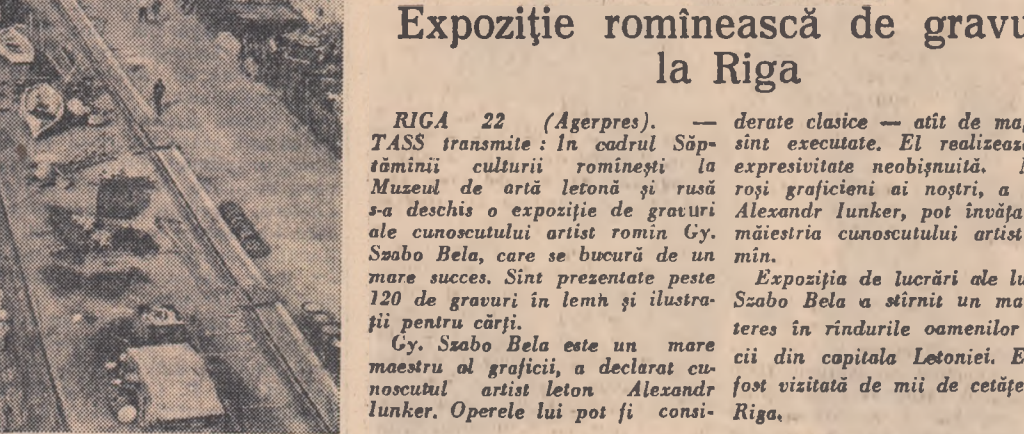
Expoziţie romînească de gravu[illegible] la Riga

RIGA 22 (Agerpres). — TASS transmite: In cadrul Săptămînii culturii romîneşti la Muzeul de artă letonă şi rusă s-a deschis o expoziţie de gravuri ale cunoscutului artist romîn Gy. Szabo Bela, care se bucură de un mare succes. Sînt prezentate peste 120 de gravuri în lemn şi ilustraţii pentru cărţi.

Gy. Szabo Bela este un mare maestru al graficii, a declarat cunoscutul artist leton Alexandr Iunker. Operele lui pot fi considerate clasice — atît de ma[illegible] sînt executate. El realizeaz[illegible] expresivitate neobişnuită. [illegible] roşi graficieni ai noştri, a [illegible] Alexandr Iunker, pot învăţa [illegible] măiestria cunoscutului artist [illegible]mîn.

Expoziţia de lucrări ale lu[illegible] Szabo Bela a stîrnit un ma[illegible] teres în rîndurile oamenilor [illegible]cii din capitala Letoniei. E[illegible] fost vizitată de mii de cetăţe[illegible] Riga.